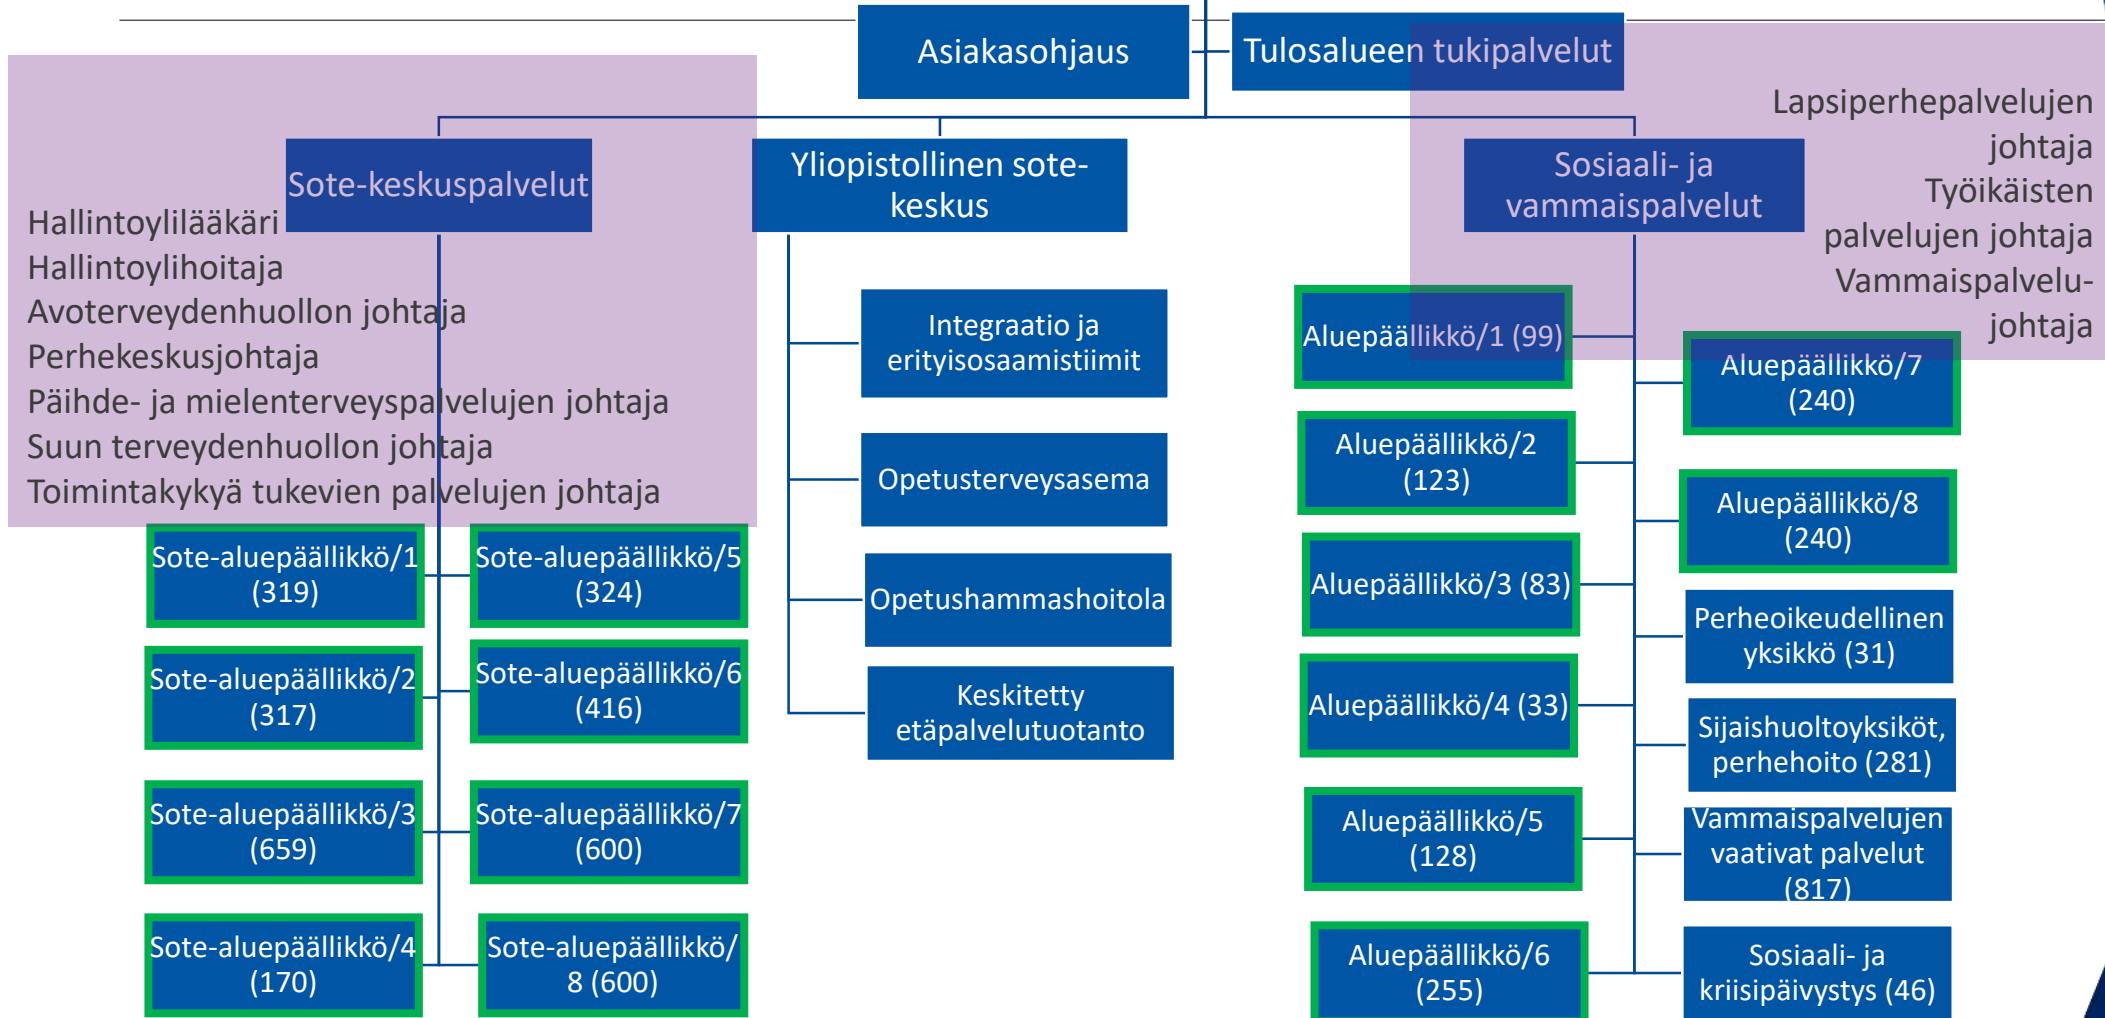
Asiakasohjaus

Tulosalueen tukipalvelut

Sote-keskuspalvelut

Hallintoylilääkäri
Hallintoylihoitaja
Avoterveydenhuollon johtaja
Perhekeskusjohtaja
Päihde- ja mielenterveyspalvelujen johtaja
Suun terveydenhuollon johtaja
Toimintakykyä tukevien palvelujen johtaja

Yliopistollinen sote-keskus

Sosiaali- ja vammaispalvelut

Lapsiperhepalvelujen johtaja
Työikäisten palvelujen johtaja
Vammaispalvelujohtaja

Sote-aluepäällikkö/1 (319)

Sote-aluepäällikkö/5 (324)

Sote-aluepäällikkö/2 (317)

Sote-aluepäällikkö/6 (416)

Sote-aluepäällikkö/3 (659)

Sote-aluepäällikkö/7 (600)

Sote-aluepäällikkö/4 (170)

Sote-aluepäällikkö/ 8 (600)

Integraatio ja erityisosaamistiimit

Opetusterveysasema

Opetushammashoitola

Keskitetty etäpalvelutuotanto

Aluepäällikkö/1 (99)

Aluepäällikkö/2 (123)

Aluepäällikkö/3 (83)

Aluepäällikkö/4 (33)

Aluepäällikkö/5 (128)

Aluepäällikkö/6 (255)

Aluepäällikkö/7 (240)

Aluepäällikkö/8 (240)

Perheoikeudellinen yksikkö (31)

Sijaishuoltoyksiköt, perhehoito (281)

Vammaispalvelujen vaativat palvelut (817)

Sosiaali- ja kriisipäivystys (46)